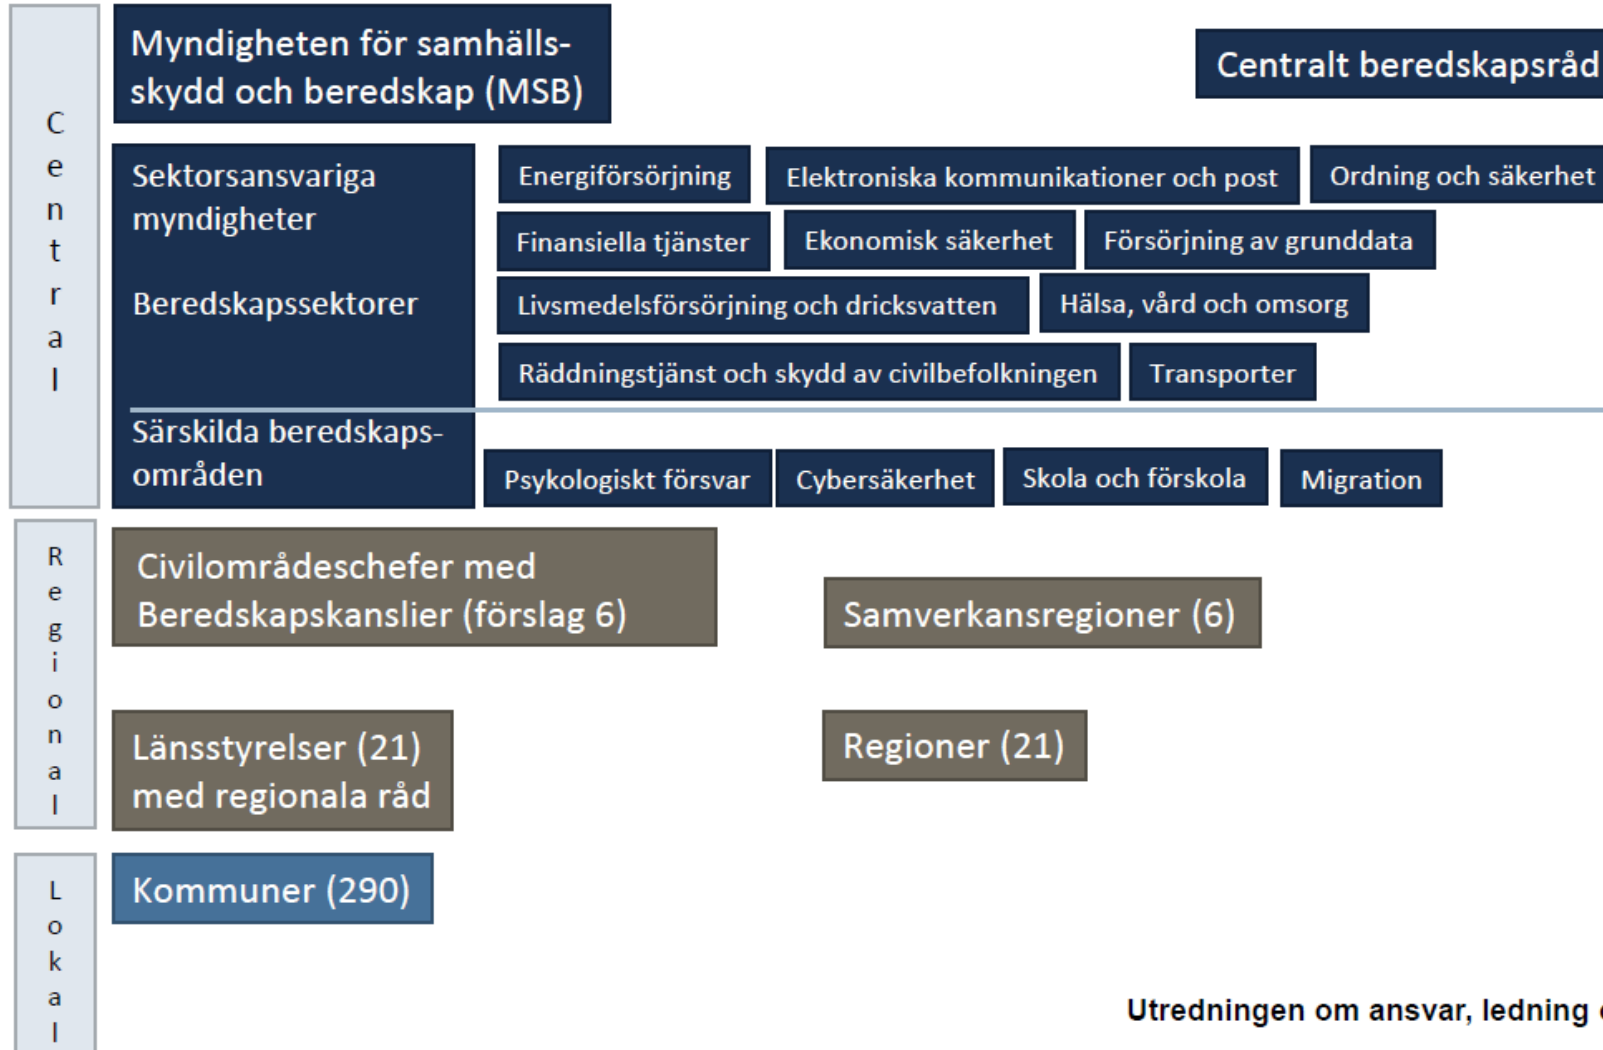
Central

Myndigheten för samhällsskydd och beredskap (MSB)

Centralt beredskapsråd

Sektorsansvariga myndigheter

Beredskapssektorer

Energiförsörjning

Elektroniska kommunikationer och post

Ordning och säkerhet

Finansiella tjänster

Ekonomisk säkerhet

Försörjning av grunddata

Livsmedelsförsörjning och dricksvatten

Hälsa, vård och omsorg

Räddningstjänst och skydd av civilbefolkningen

Transporter

Särskilda beredskapsområden

Psykologiskt försvar

Cybersäkerhet

Skola och förskola

Migration

Regional

Civilområdeschefer med Beredskapskanslier (förslag 6)

Samverkansregioner (6)

Länsstyrelser (21) med regionala råd

Regioner (21)

Lokal

Kommuner (290)

Utredningen om ansvar, ledning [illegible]